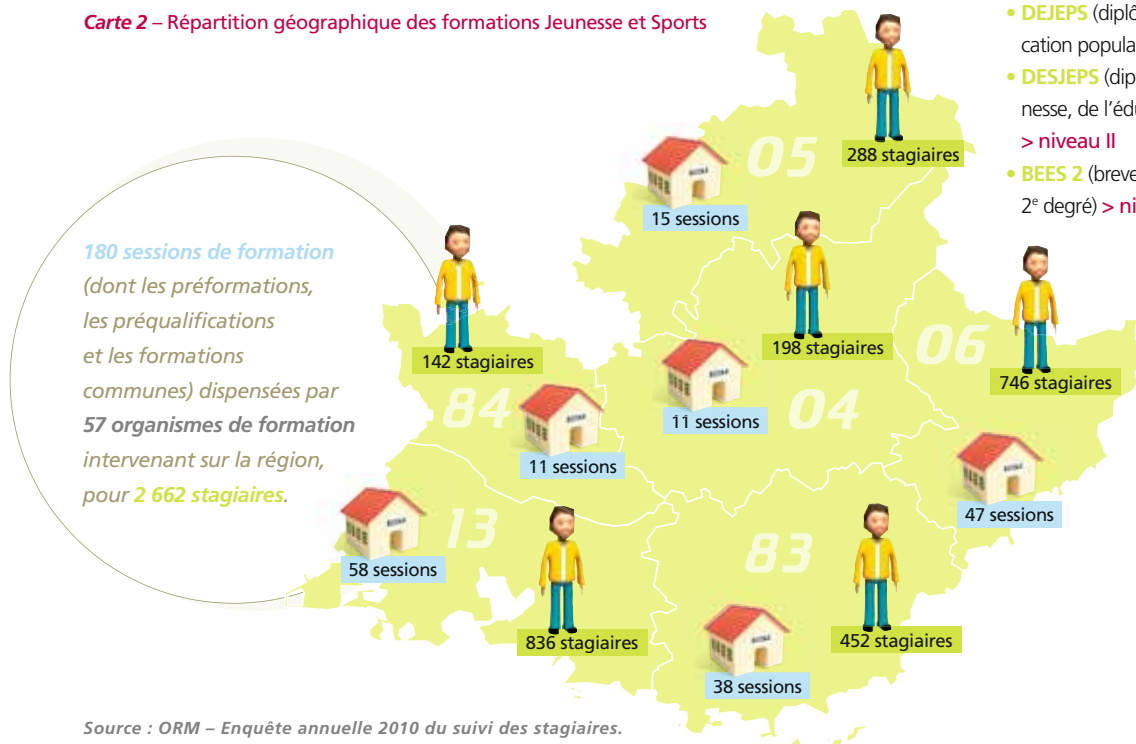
*Carte 2* – Répartition géographique des formations Jeunesse et Sports

• **DEJEPS** (diplô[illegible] cation popula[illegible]

• **DESJEPS** (dip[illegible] nesse, de l'édu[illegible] > niveau II

• **BEES 2** (breve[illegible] 2$^{e}$ degré) > ni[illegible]

*180 sessions de formation (dont les préformations, les préqualifications et les formations communes) dispensées par* ***57 organismes de formation*** *intervenant sur la région, pour* ***2 662 stagiaires****.*

05

288 stagiaires

15 sessions

142 stagiaires

198 stagiaires

06

746 stagiaires

84

11 sessions

04

11 sessions

47 sessions

13

58 sessions

83

836 stagiaires

452 stagiaires

38 sessions

*Source : ORM – Enquête annuelle 2010 du suivi des stagiaires.*